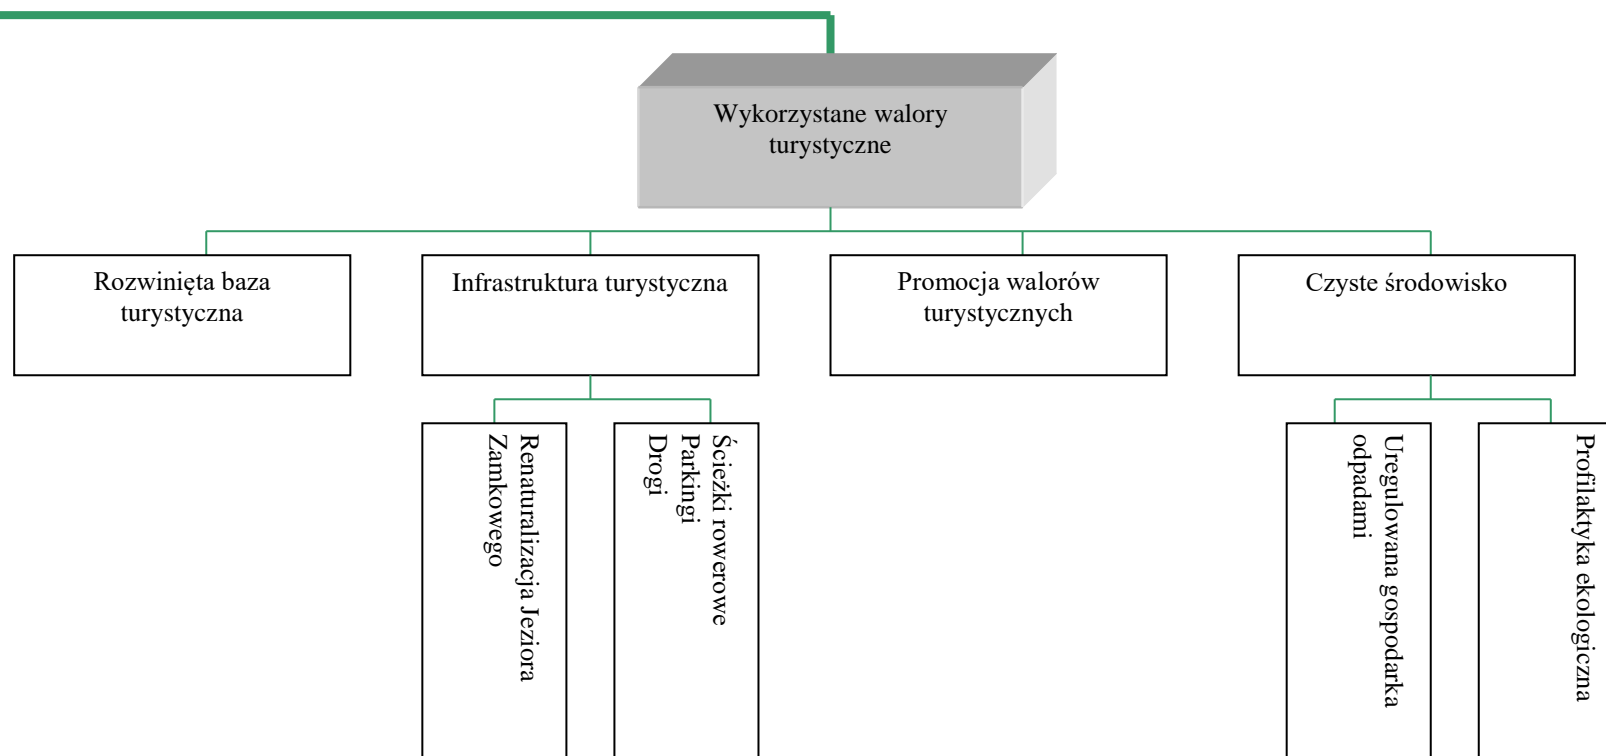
Wykorzystane walory turystyczne

Rozwinięta baza turystyczna

Infrastruktura turystyczna

Promocja walorów turystycznych

Czyste środowisko

Renaturalizacja Jeziora Zamkowego

Ścieżki rowerowe
Parkingi
Drogi

Uregulowana gospodarka odpadami

Profilaktyka ekologiczna